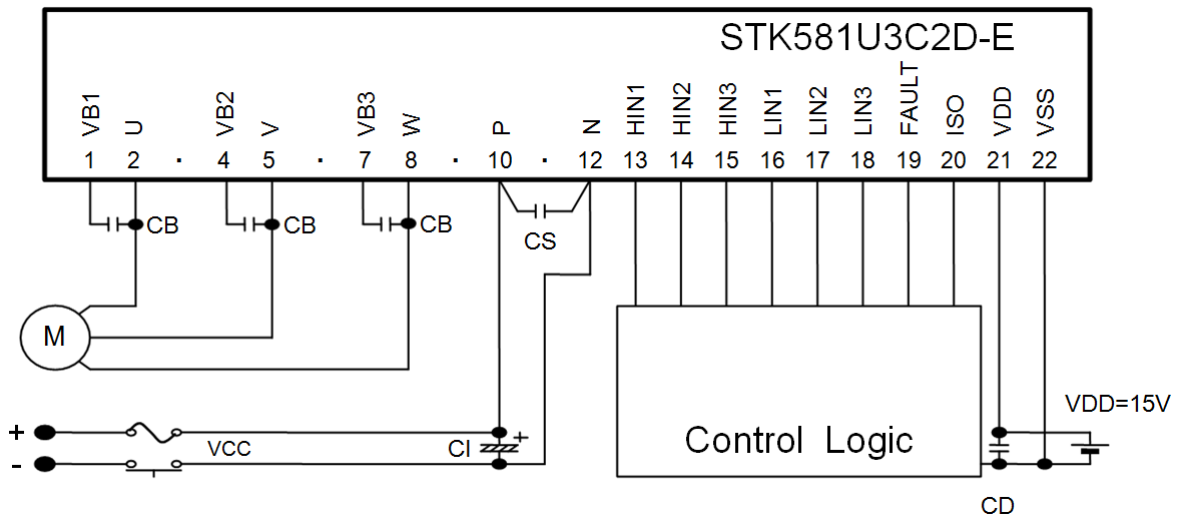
STK581U3C2D-E

VB1 U · VB2 V · VB3 W · P · N HIN1 HIN2 HIN3 LIN1 LIN2 LIN3 FAULT ISO VDD VSS

1 2 · 4 5 · 7 8 · 10 · 12 13 14 15 16 17 18 19 20 21 22

CB CB CB

CS

M

VDD=15V

+

-

VCC

CI +

Control Logic

CD